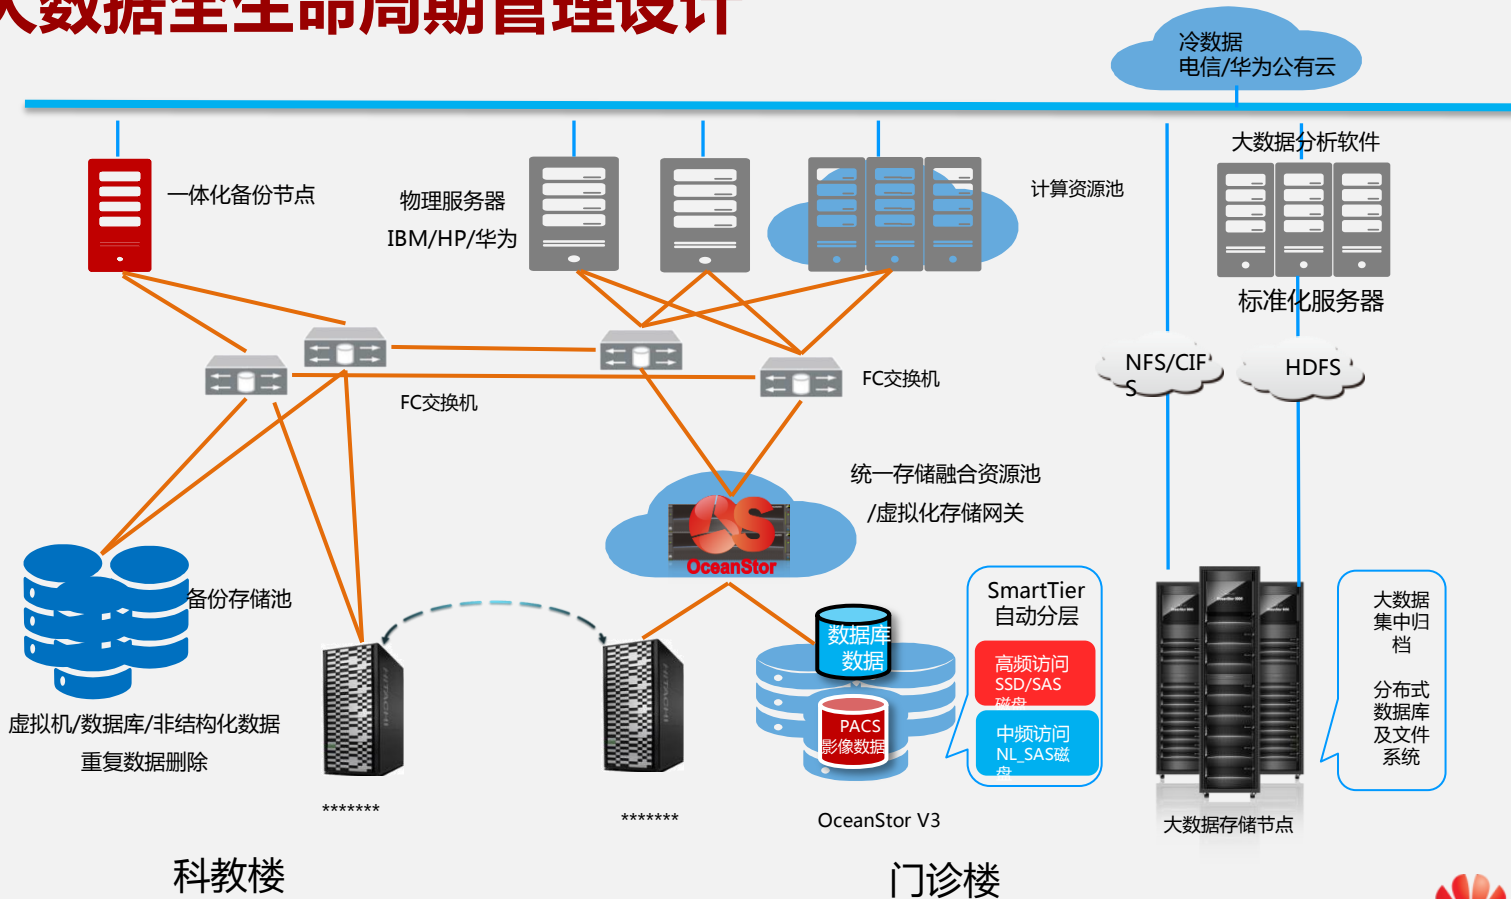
大数据全生命周期管理设计

冷数据
电信/华为公有云

一体化备份节点

物理服务器
IBM/HP/华为

计算资源池

大数据分析软件

标准化服务器

FC交换机

FC交换机

NFS/CIFS

HDFS

统一存储融合资源池
/虚拟化存储网关

OceanStor

备份存储池

虚拟机/数据库/非结构化数据
重复数据删除

数据库
数据

PACS
影像数据

SmartTier
自动分层

高频访问
SSD/SAS
磁盘

中频访问
NL_SAS磁盘

大数据
集中归
档

分布式
数据库
及文件
系统

*******

*******

OceanStor V3

大数据存储节点

科教楼

门诊楼